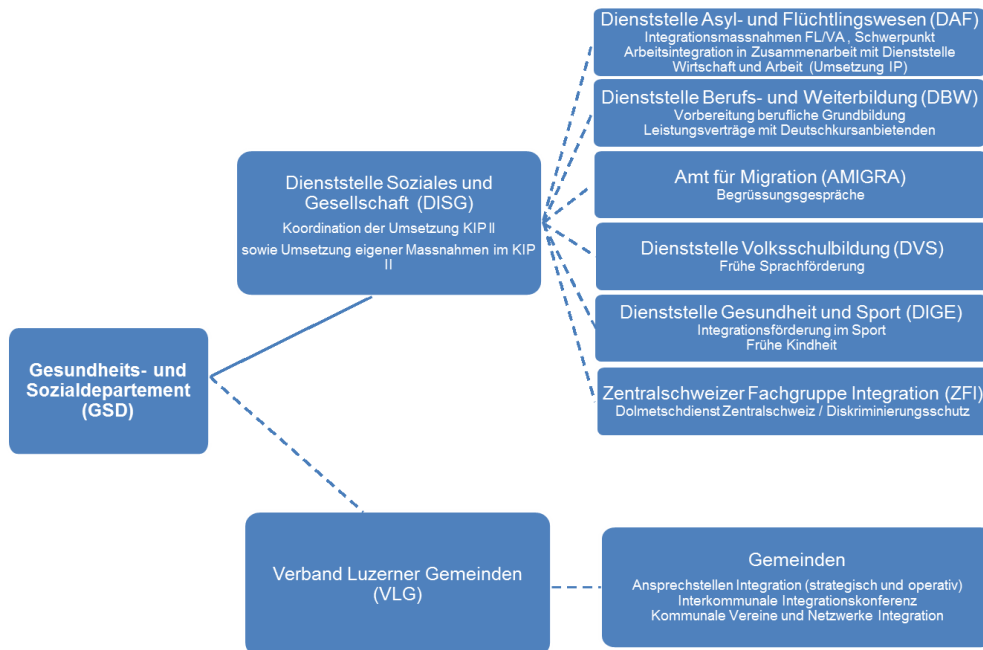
Gesundheits- und Sozialdepartement (GSD)

Dienststelle Soziales und Gesellschaft (DISG)
Koordination der Umsetzung KIP II
sowie Umsetzung eigener Massnahmen im KIP II

Dienststelle Asyl- und Flüchtlingswesen (DAF)
Integrationsmassnahmen FL/VA, Schwerpunkt Arbeitsintegration in Zusammenarbeit mit Dienststelle Wirtschaft und Arbeit (Umsetzung IP)

Dienststelle Berufs- und Weiterbildung (DBW)
Vorbereitung berufliche Grundbildung
Leistungsverträge mit Deutschkursanbietenden

Amt für Migration (AMIGRA)
Begrüssungsgespräche

Dienststelle Volksschulbildung (DVS)
Frühe Sprachförderung

Dienststelle Gesundheit und Sport (DIGE)
Integrationsförderung im Sport
Frühe Kindheit

Zentralschweizer Fachgruppe Integration (ZFI)
Dolmetschdienst Zentralschweiz / Diskriminierungsschutz

Verband Luzerner Gemeinden (VLG)

Gemeinden
Ansprechstellen Integration (strategisch und operativ)
Interkommunale Integrationskonferenz
Kommunale Vereine und Netzwerke Integration